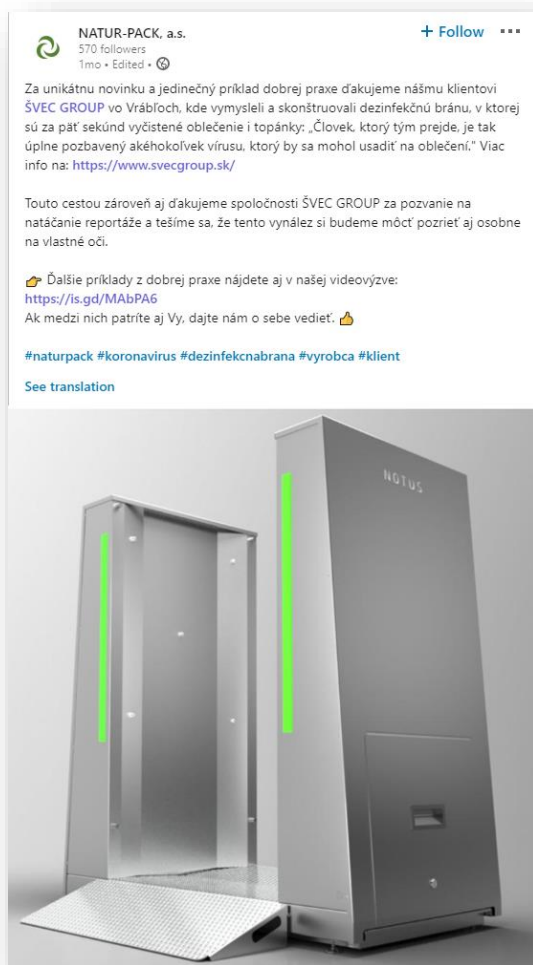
NATUR-PACK, a.s.
570 followers
1mo • Edited •

+ Follow ···

Za unikátnu novinku a jedinečný príklad dobrej praxe ďakujeme nášmu klientovi ŠVEC GROUP vo Vrábľoch, kde vymysleli a skonštruovali dezinfekčnú bránu, v ktorej sú za päť sekúnd vyčistené oblečenie i topánky: „Človek, ktorý tým prejde, je tak úplne pozbavený akéhokoľvek vírusu, ktorý by sa mohol usadiť na oblečení." Viac info na: https://www.svecgroup.sk/

Touto cestou zároveň aj ďakujeme spoločnosti ŠVEC GROUP za pozvanie na natáčanie reportáže a tešíme sa, že tento vynález si budeme môcť pozrieť aj osobne na vlastné oči.

Ďalšie príklady z dobrej praxe nájdete aj v našej videovýzve: https://is.gd/MAbPA6
Ak medzi nich patríte aj Vy, dajte nám o sebe vedieť.

#naturpack #koronavirus #dezinfekcnabrana #vyrobca #klient

See translation

NOTUS